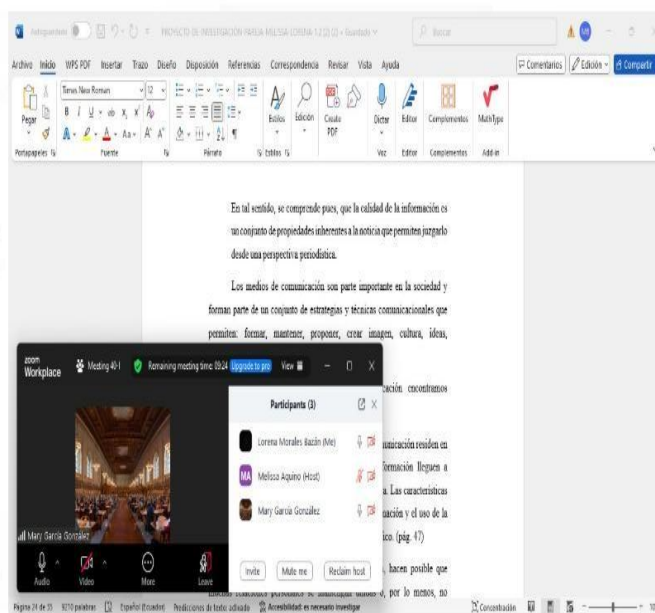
Autoguardado PROYECTO DE INVESTIGACIÓN PARCIAL MELISSA CORONA 1.2 (3) (2) • Guardado Buscar

Archivo Inicio WPS PDF Insertar Trazo Diseño Disposición Referencias Correspondencia Revisar Vista Ayuda

Comentarios Edición Compartir

Pegar Times New Roman 12 Estilos Edición Crear PDF Dictar Editor Complementos MathType

Portapapeles Fuente Párrafo Estilos Voz Editor Complementos Add-in

En tal sentido, se comprende pues, que la calidad de la información es un conjunto de propiedades inherentes a la noticia que permiten juzgarlo desde una perspectiva periodística.

Los medios de comunicación son parte importante en la sociedad y forman parte de un conjunto de estrategias y técnicas comunicacionales que permiten: formar, mantener, proponer, crear imagen, cultura, ideas,

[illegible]ación encontramos

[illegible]unicación residen en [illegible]formación lleguen a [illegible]. Las características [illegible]cación y el uso de la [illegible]ico. (pág. 47)

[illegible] hacen posible que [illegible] o, por lo menos, no

zoom Workplace Meeting 40-1 Remaining meeting time: 09:24 Upgrade to pro View

Participants (3)

Lorena Morales Bazán (Me)

MA Melissa Aquino (Host)

Mary García González

Invite Mute me Reclaim host

Mary García González

Audio Video More Leave

Página 24 de 35 9210 palabras Español (Ecuador) Predicciones de texto: activado Accesibilidad: es necesario investigar Concentración